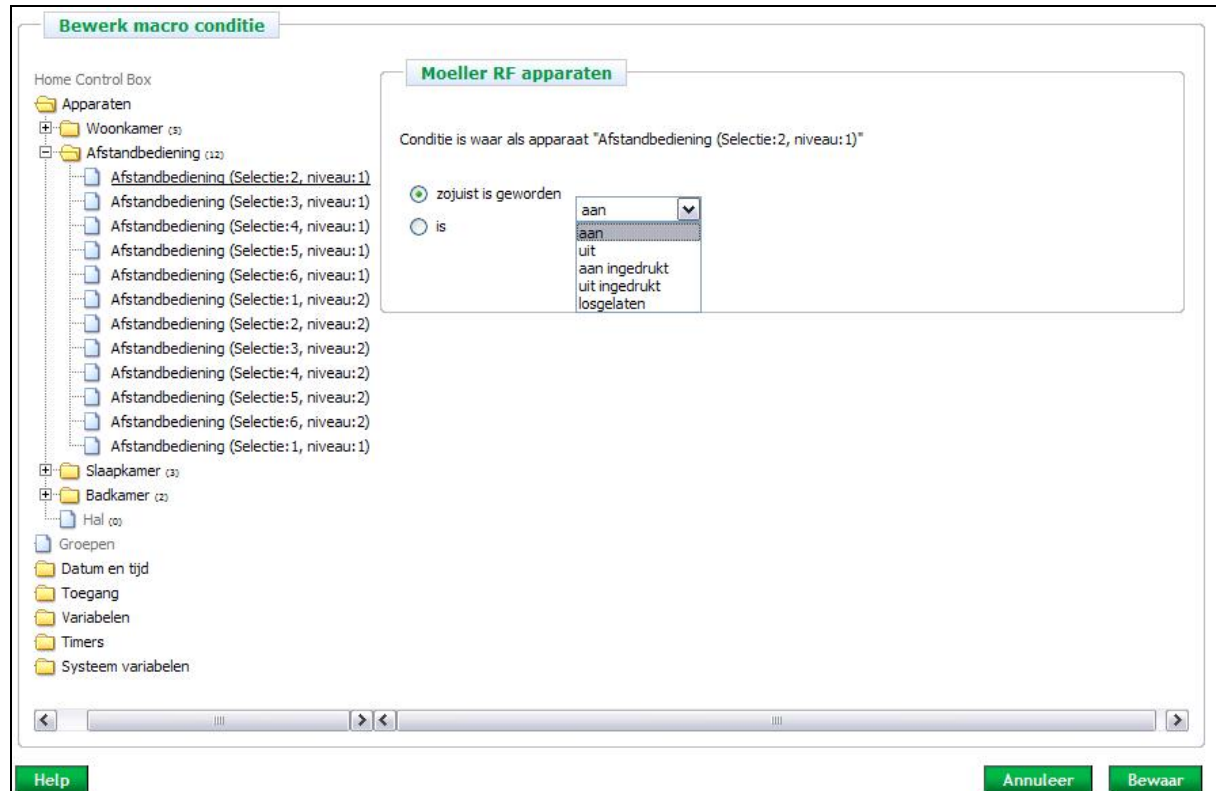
Bewerk macro conditie

Home Control Box
Apparaten
Woonkamer (5)
Afstandbediening (12)
Afstandbediening (Selectie:2, niveau:1)
Afstandbediening (Selectie:3, niveau:1)
Afstandbediening (Selectie:4, niveau:1)
Afstandbediening (Selectie:5, niveau:1)
Afstandbediening (Selectie:6, niveau:1)
Afstandbediening (Selectie:1, niveau:2)
Afstandbediening (Selectie:2, niveau:2)
Afstandbediening (Selectie:3, niveau:2)
Afstandbediening (Selectie:4, niveau:2)
Afstandbediening (Selectie:5, niveau:2)
Afstandbediening (Selectie:6, niveau:2)
Afstandbediening (Selectie:1, niveau:1)
Slaapkamer (3)
Badkamer (2)
Hal (0)
Groepen
Datum en tijd
Toegang
Variabelen
Timers
Systeem variabelen

Moeller RF apparaten

Conditie is waar als apparaat "Afstandbediening (Selectie:2, niveau:1)"

zojuist is geworden
is

aan
aan
uit
aan ingedrukt
uit ingedrukt
losgelaten

Help
Annuleer
Bewaar